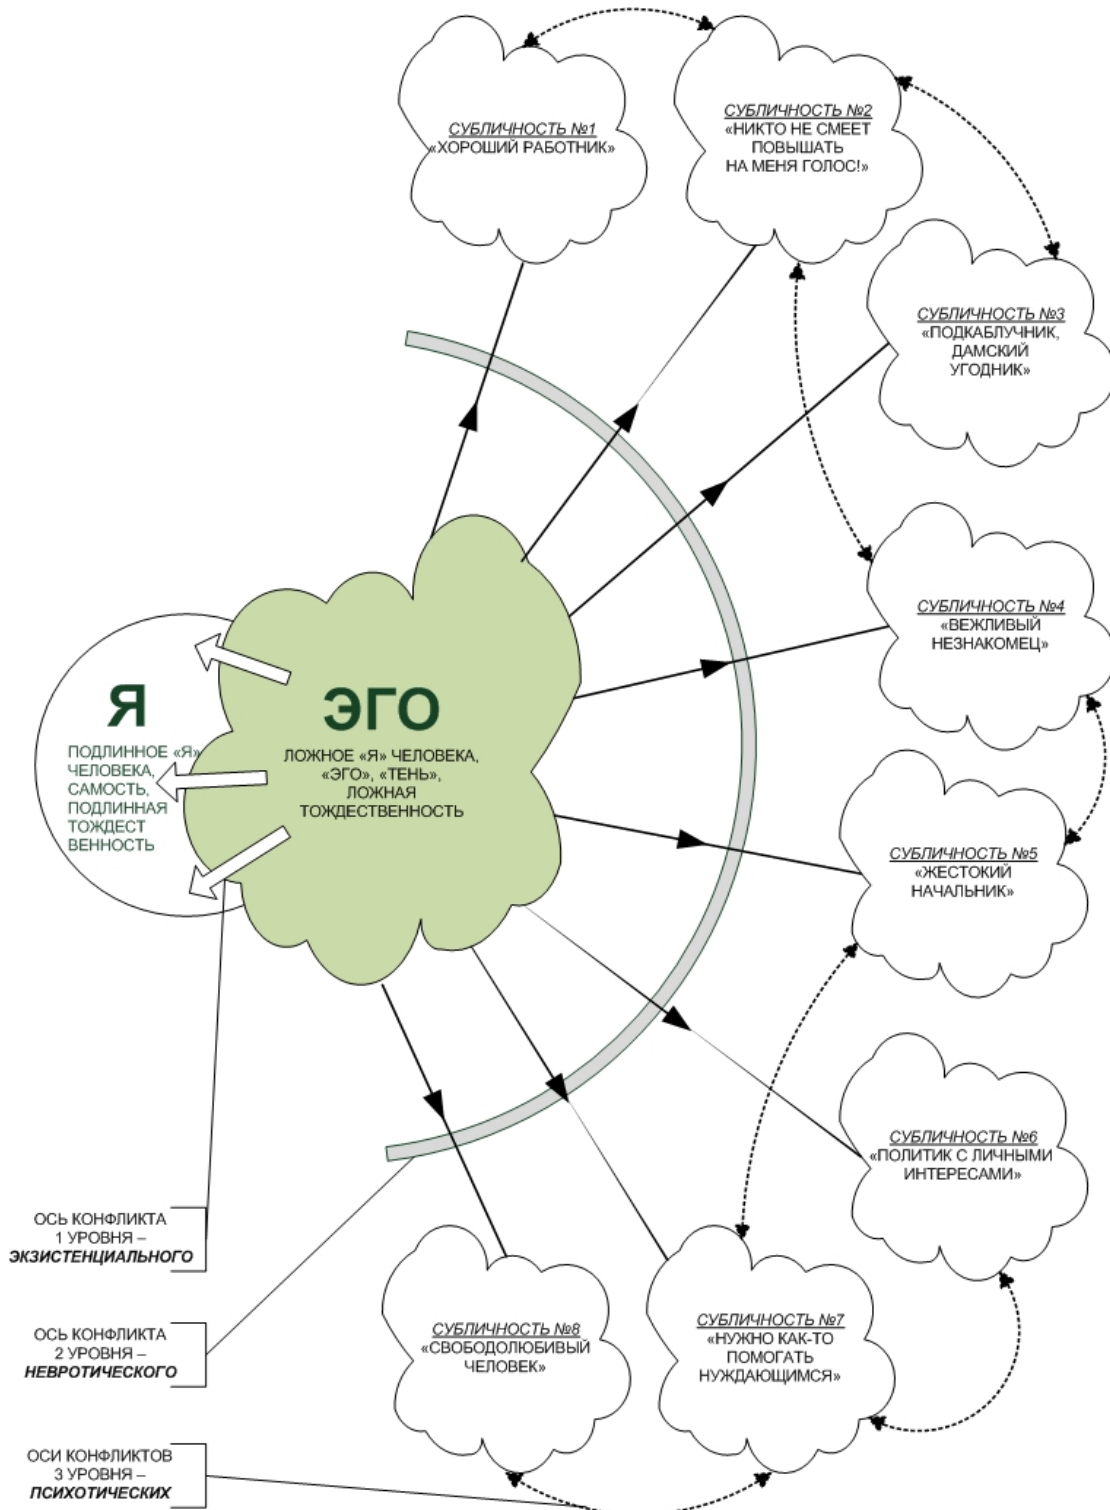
СУБЛИЧНОСТЬ №1
«ХОРОШИЙ РАБОТНИК»

СУБЛИЧНОСТЬ №2
«НИКТО НЕ СМЕЕТ ПОВЫШАТЬ НА МЕНЯ ГОЛОС!»

СУБЛИЧНОСТЬ №3
«ПОДКАБЛУЧНИК, ДАМСКИЙ УГОДНИК»

СУБЛИЧНОСТЬ №4
«ВЕЖЛИВЫЙ НЕЗНАКОМЕЦ»

Я
ПОДЛИННОЕ «Я» ЧЕЛОВЕКА, САМОСТЬ, ПОДЛИННАЯ ТОЖДЕСТ ВЕННОСТЬ

ЭГО
ЛОЖНОЕ «Я» ЧЕЛОВЕКА, «ЭГО», «ТЕНЬ», ЛОЖНАЯ ТОЖДЕСТВЕННОСТЬ

СУБЛИЧНОСТЬ №5
«ЖЕСТОКИЙ НАЧАЛЬНИК»

СУБЛИЧНОСТЬ №6
«ПОЛИТИК С ЛИЧНЫМИ ИНТЕРЕСАМИ»

ОСЬ КОНФЛИКТА 1 УРОВНЯ – ЭКЗИСТЕНЦИАЛЬНОГО

ОСЬ КОНФЛИКТА 2 УРОВНЯ – НЕВРОТИЧЕСКОГО

СУБЛИЧНОСТЬ №8
«СВОБОДОЛЮБИВЫЙ ЧЕЛОВЕК»

СУБЛИЧНОСТЬ №7
«НУЖНО КАК-ТО ПОМОГАТЬ НУЖДАЮЩИМСЯ»

ОСИ КОНФЛИКТОВ 3 УРОВНЯ – ПСИХОТИЧЕСКИХ